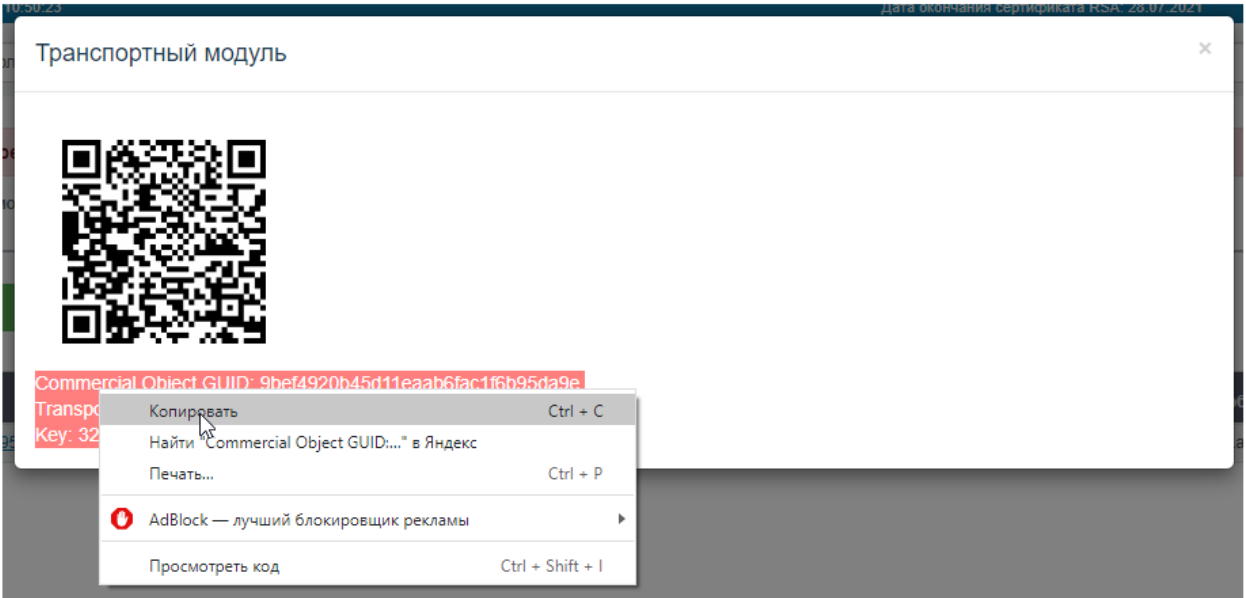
10:50:23

Дата окончания сертификата RSA: 28.07.2021

Транспортный модуль

×

Commercial Object GUID: 9bef4920b45d11eaab6fac1f6b95da9e
Transpo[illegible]
Key: 32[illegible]

Копировать Ctrl + C
Найти "Commercial Object GUID:..." в Яндекс
Печать... Ctrl + P
AdBlock — лучший блокировщик рекламы
Просмотреть код Ctrl + Shift + I